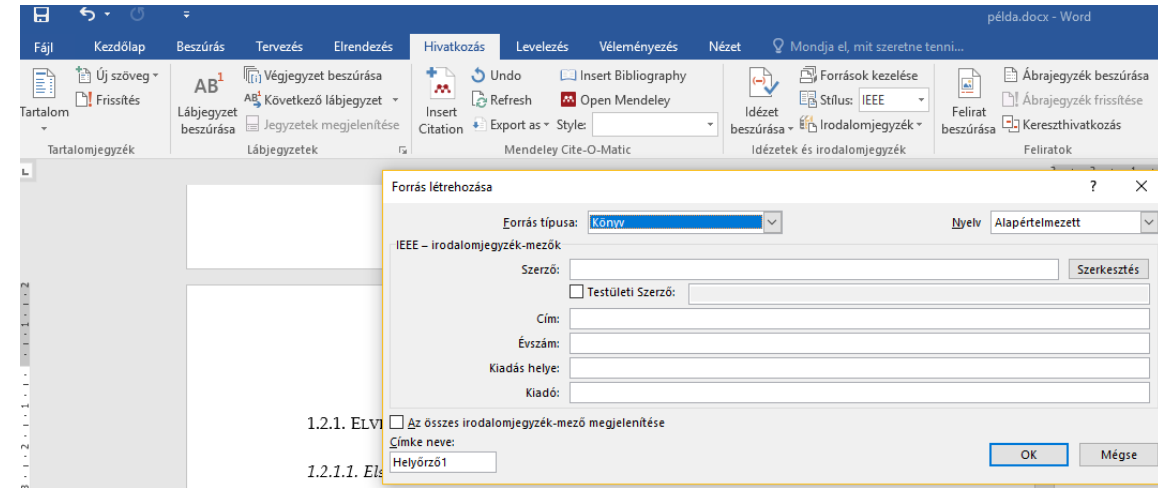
példa.docx - Word

Fájl Kezdőlap Beszúrás Tervezés Elrendezés Hivatkozás Levelezés Véleményezés Nézet Mondja el, mit szeretne tenni...

Tartalom Új szöveg Frissítés
Tartalomjegyzék

$AB^1$ Lábjegyzet beszúrása Végjegyzet beszúrása Következő lábjegyzet Jegyzetek megjelenítése
Lábjegyzetek

Insert Citation Undo Refresh Export as Style: Insert Bibliography Open Mendeley
Mendeley Cite-O-Matic

Idézet beszúrása Források kezelése Stílus: IEEE Irodalomjegyzék
Idézetek és irodalomjegyzék

Felirat beszúrása Ábrajegyzék beszúrása Ábrajegyzék frissítése Kereszthivatkozás
Feliratok

Forrás létrehozása ? ×

Forrás típusa: Könyv
Nyelv Alapértelmezett

IEEE – irodalomjegyzék-mezők
Szerző: Szerkesztés
Testületi Szerző:
Cím:
Évszám:
Kiadás helye:
Kiadó:

Az összes irodalomjegyzék-mező megjelenítése
Címke neve:
Helyőrző1
OK Mégse

1.2.1. ELV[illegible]
1.2.1.1. Els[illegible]